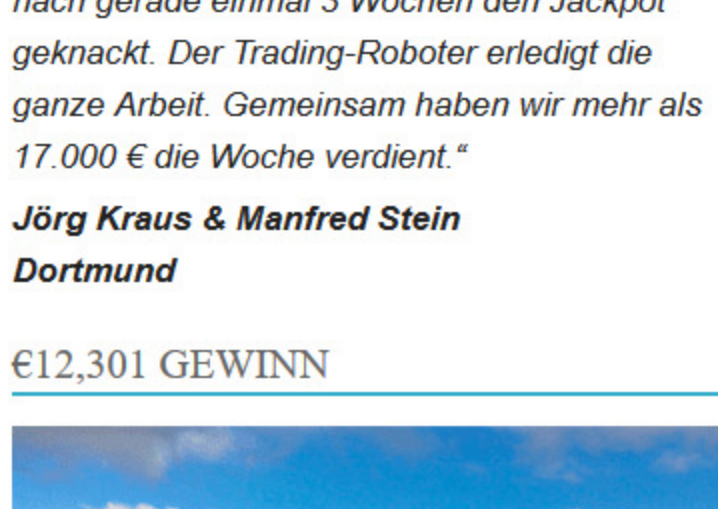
nach gerade einmal 3 Wochen den Jackpot geknackt. Der Trading-Roboter erledigt die ganze Arbeit. Gemeinsam haben wir mehr als 17.000 € die Woche verdient.“

Jörg Kraus & Manfred Stein
Dortmund

€12,301 GEWINN